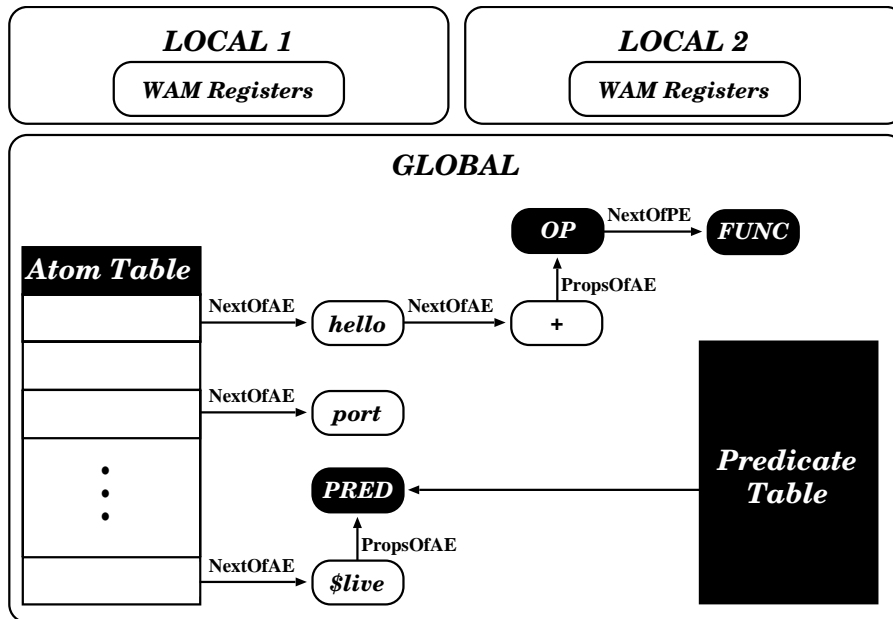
LOCAL 1

WAM Registers

LOCAL 2

WAM Registers

GLOBAL

OP

NextOfPE

FUNC

Atom Table

PropsOfAE

NextOfAE

hello

NextOfAE

+

NextOfAE

port

•
•
•

Predicate Table

PRED

PropsOfAE

NextOfAE

$live